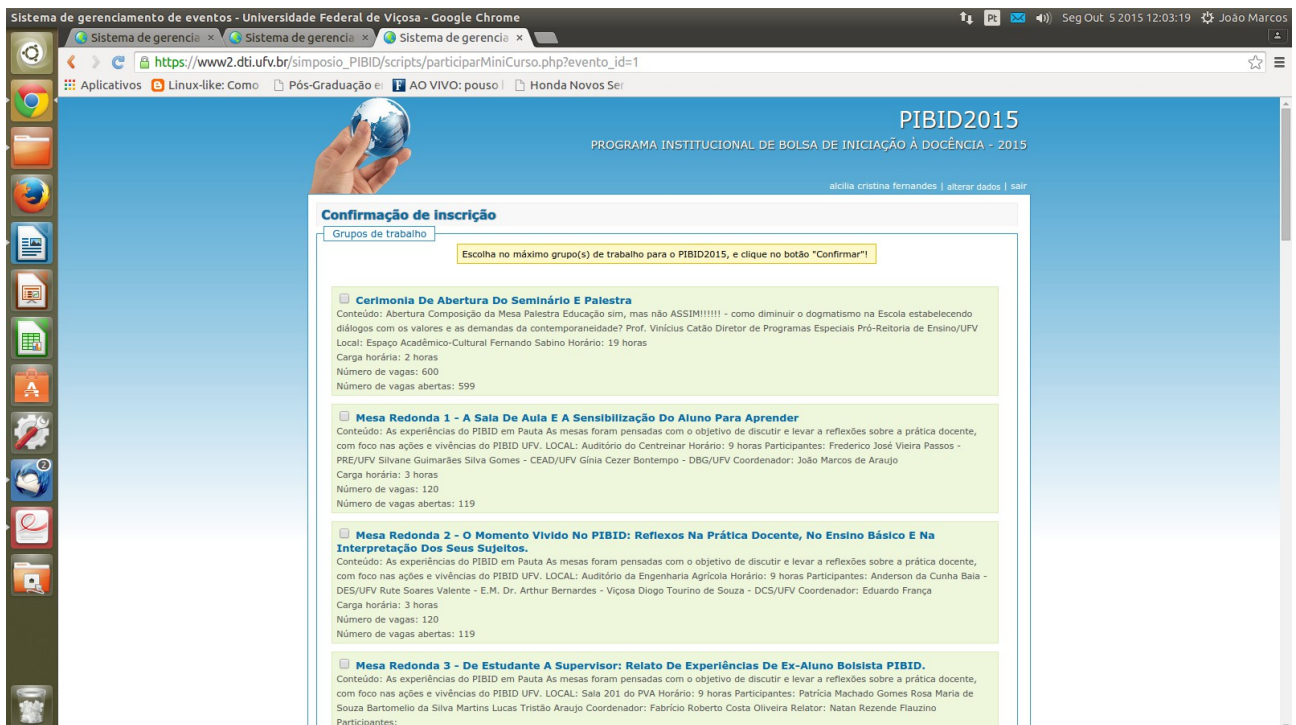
Sistema de gerenciamento de eventos - Universidade Federal de Viçosa - Google Chrome

Seg Out 5 2015 12:03:19 João Marcos

Sistema de gerencia ×
Sistema de gerencia ×
Sistema de gerencia ×

https://www2.dti.ufv.br/simposio_PIBID/scripts/participarMiniCurso.php?evento_id=1

Aplicativos
Linux-like: Como
Pós-Graduação e
AO VIVO: pouso
Honda Novos Ser

PIBID2015
PROGRAMA INSTITUCIONAL DE BOLSA DE INICIAÇÃO À DOCÊNCIA - 2015

alcilia cristina fernandes | alterar dados | sair

Confirmação de inscrição

Grupos de trabalho

Escolha no máximo grupo(s) de trabalho para o PIBID2015, e clique no botão "Confirmar"!

Cerimonia De Abertura Do Seminário E Palestra
Conteúdo: Abertura Composição da Mesa Palestra Educação sim, mas não ASSIM!!!!!! - como diminuir o dogmatismo na Escola estabelecendo diálogos com os valores e as demandas da contemporaneidade? Prof. Vinícius Catão Diretor de Programas Especiais Pró-Reitoria de Ensino/UFV Local: Espaço Acadêmico-Cultural Fernando Sabino Horário: 19 horas
Carga horária: 2 horas
Número de vagas: 600
Número de vagas abertas: 599

Mesa Redonda 1 - A Sala De Aula E A Sensibilização Do Aluno Para Aprender
Conteúdo: As experiências do PIBID em Pauta As mesas foram pensadas com o objetivo de discutir e levar a reflexões sobre a prática docente, com foco nas ações e vivências do PIBID UFV. LOCAL: Auditório do Centreinar Horário: 9 horas Participantes: Frederico José Vieira Passos - PRE/UFV Silvane Guimarães Silva Gomes - CEAD/UFV Gínia Cezer Bontempo - DBG/UFV Coordenador: João Marcos de Araujo
Carga horária: 3 horas
Número de vagas: 120
Número de vagas abertas: 119

Mesa Redonda 2 - O Momento Vivido No PIBID: Reflexos Na Prática Docente, No Ensino Básico E Na Interpretação Dos Seus Sujeitos.
Conteúdo: As experiências do PIBID em Pauta As mesas foram pensadas com o objetivo de discutir e levar a reflexões sobre a prática docente, com foco nas ações e vivências do PIBID UFV. LOCAL: Auditório da Engenharia Agrícola Horário: 9 horas Participantes: Anderson da Cunha Baia - DES/UFV Rute Soares Valente - E.M. Dr. Arthur Bernardes - Viçosa Diogo Tourino de Souza - DCS/UFV Coordenador: Eduardo França
Carga horária: 3 horas
Número de vagas: 120
Número de vagas abertas: 119

Mesa Redonda 3 - De Estudante A Supervisor: Relato De Experiências De Ex-Aluno Bolsista PIBID.
Conteúdo: As experiências do PIBID em Pauta As mesas foram pensadas com o objetivo de discutir e levar a reflexões sobre a prática docente, com foco nas ações e vivências do PIBID UFV. LOCAL: Sala 201 do PVA Horário: 9 horas Participantes: Patrícia Machado Gomes Rosa Maria de Souza Bartomelio da Silva Martins Lucas Tristão Araujo Coordenador: Fabrício Roberto Costa Oliveira Relator: Natan Rezende Flauzino Participantes: